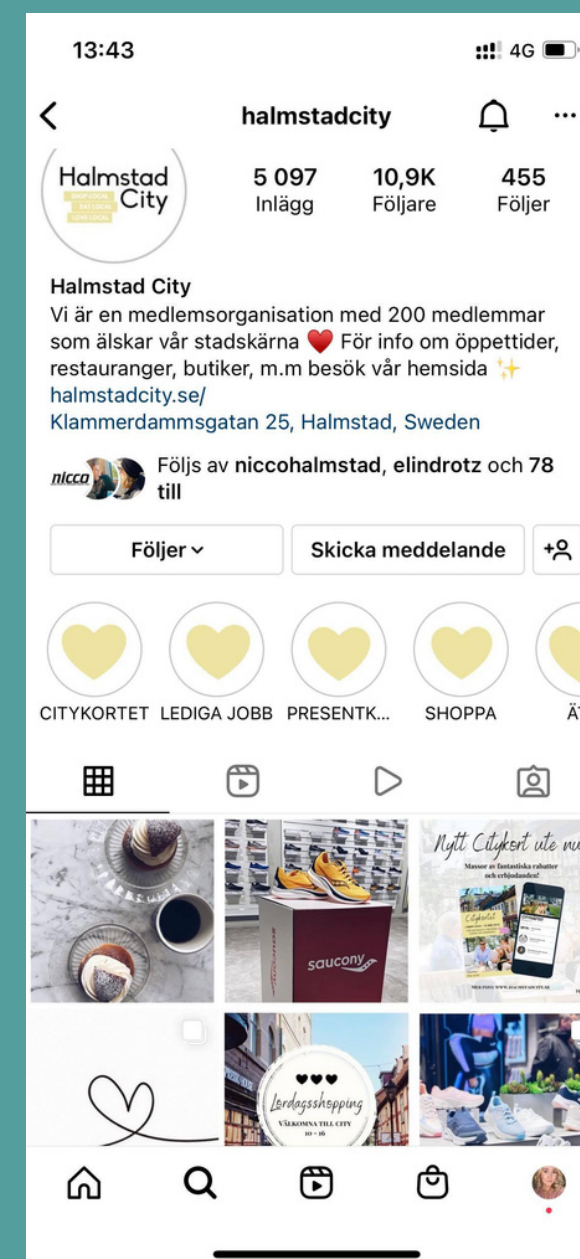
13:43

4G

halmstadcity

Halmstad City
SHOP LOCAL
EAT LOCAL
LOVE LOCAL

5 097
Inlägg

10,9K
Följare

455
Följer

Halmstad City
Vi är en medlemsorganisation med 200 medlemmar som älskar vår stadskärna ❤️ För info om öppettider, restauranger, butiker, m.m besök vår hemsida ✨
halmstadcity.se/
Klammerdammsgatan 25, Halmstad, Sweden

nicco

Följs av niccohalmstad, elindrotz och 78 till

Följer

Skicka meddelande

CITYKORTET LEDIGA JOBB PRESENTK... SHOPPA Ä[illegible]

saucony

Nytt Citykort ute nu
Massor av fantastiska rabatter och erbjudanden!
Citykortet
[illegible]

Lördagsshopping
VÄLKOMNA TILL CITY
10 - 16